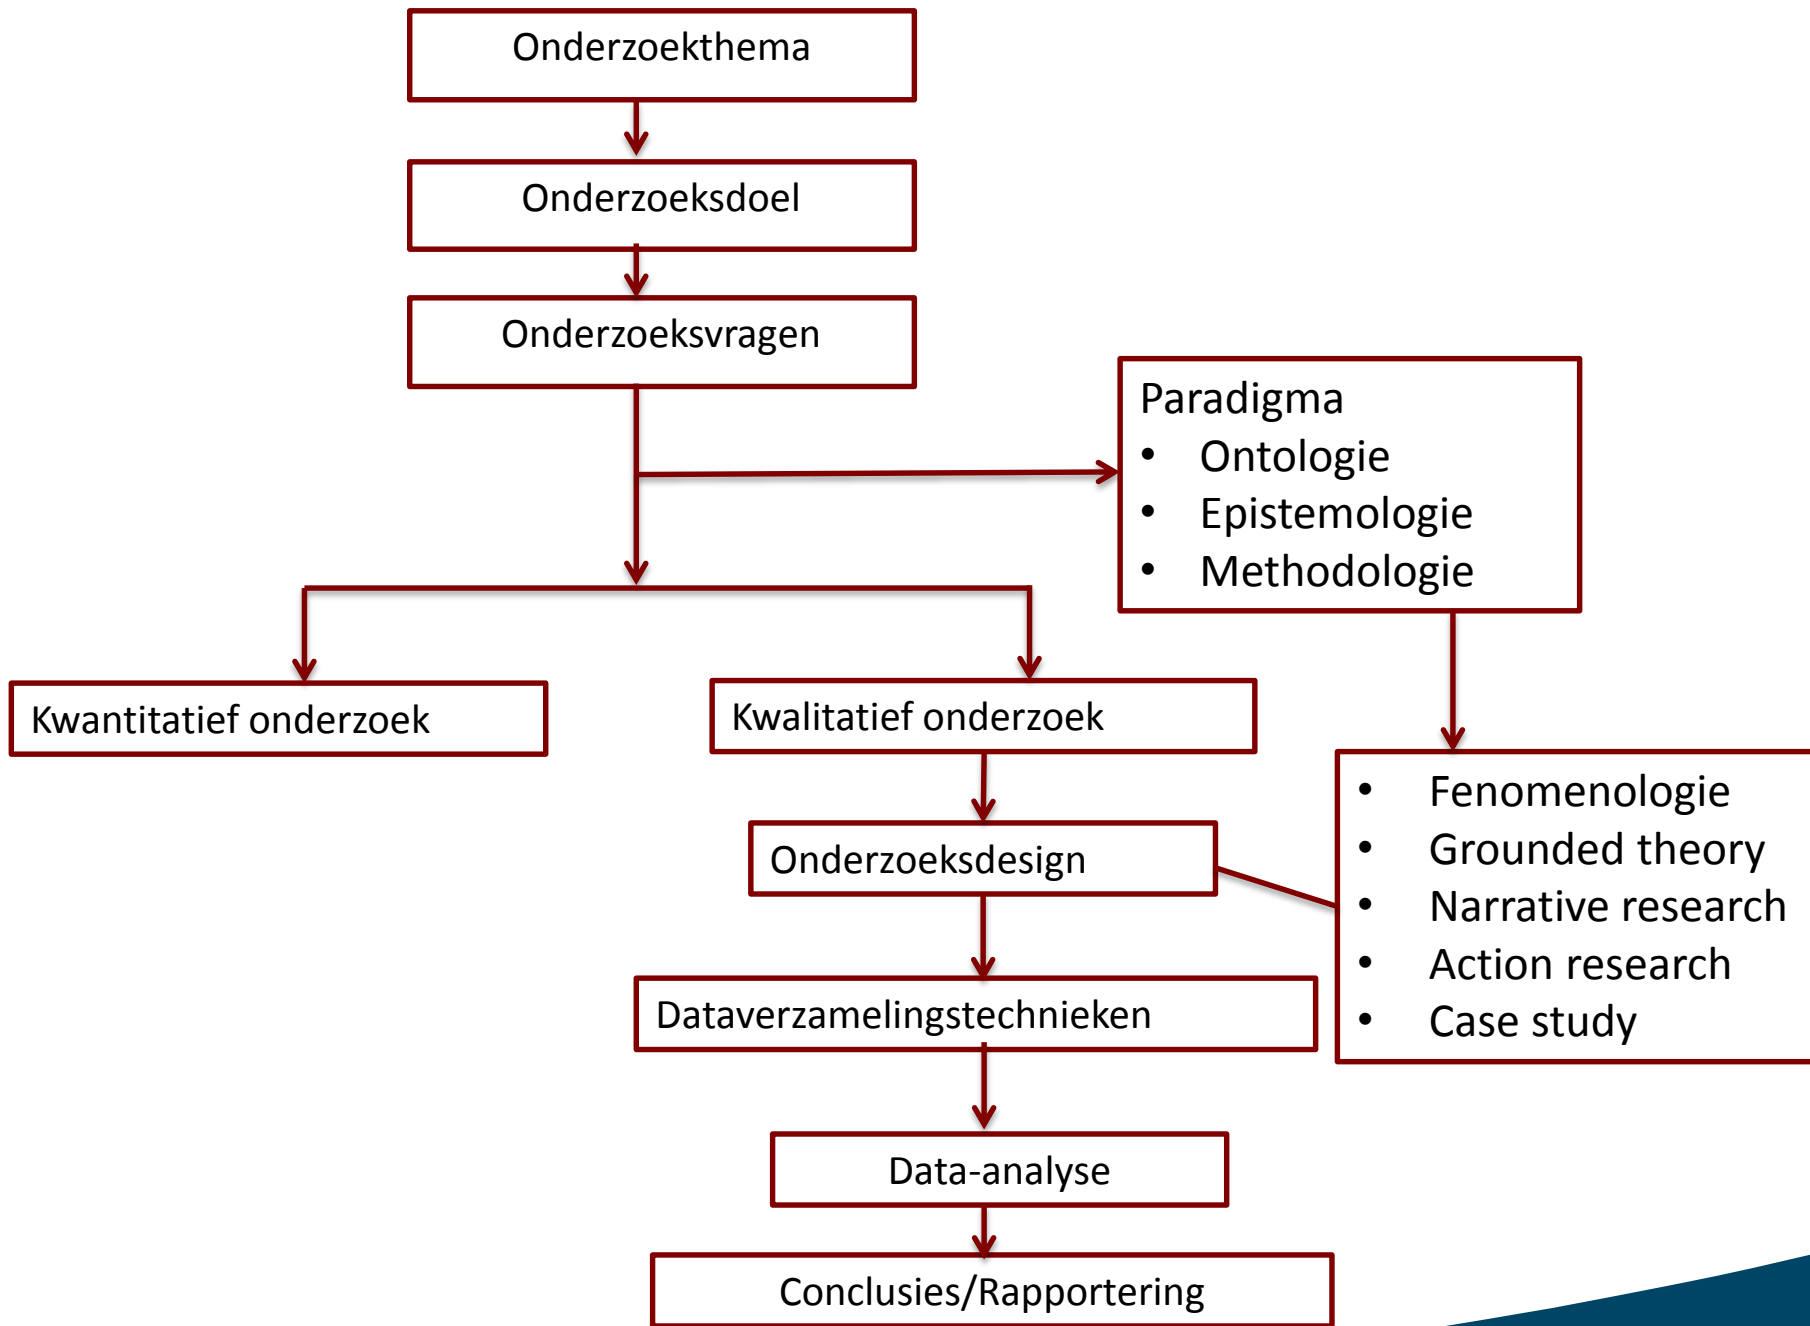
Onderzoekthema

Onderzoeksdoel

Onderzoeksvragen

Paradigma
- Ontologie
- Epistemologie
- Methodologie

Kwantitatief onderzoek

Kwalitatief onderzoek

Onderzoeksdesign

- Fenomenologie
- Grounded theory
- Narrative research
- Action research
- Case study

Dataverzamelingstechnieken

Data-analyse

Conclusies/Rapportering